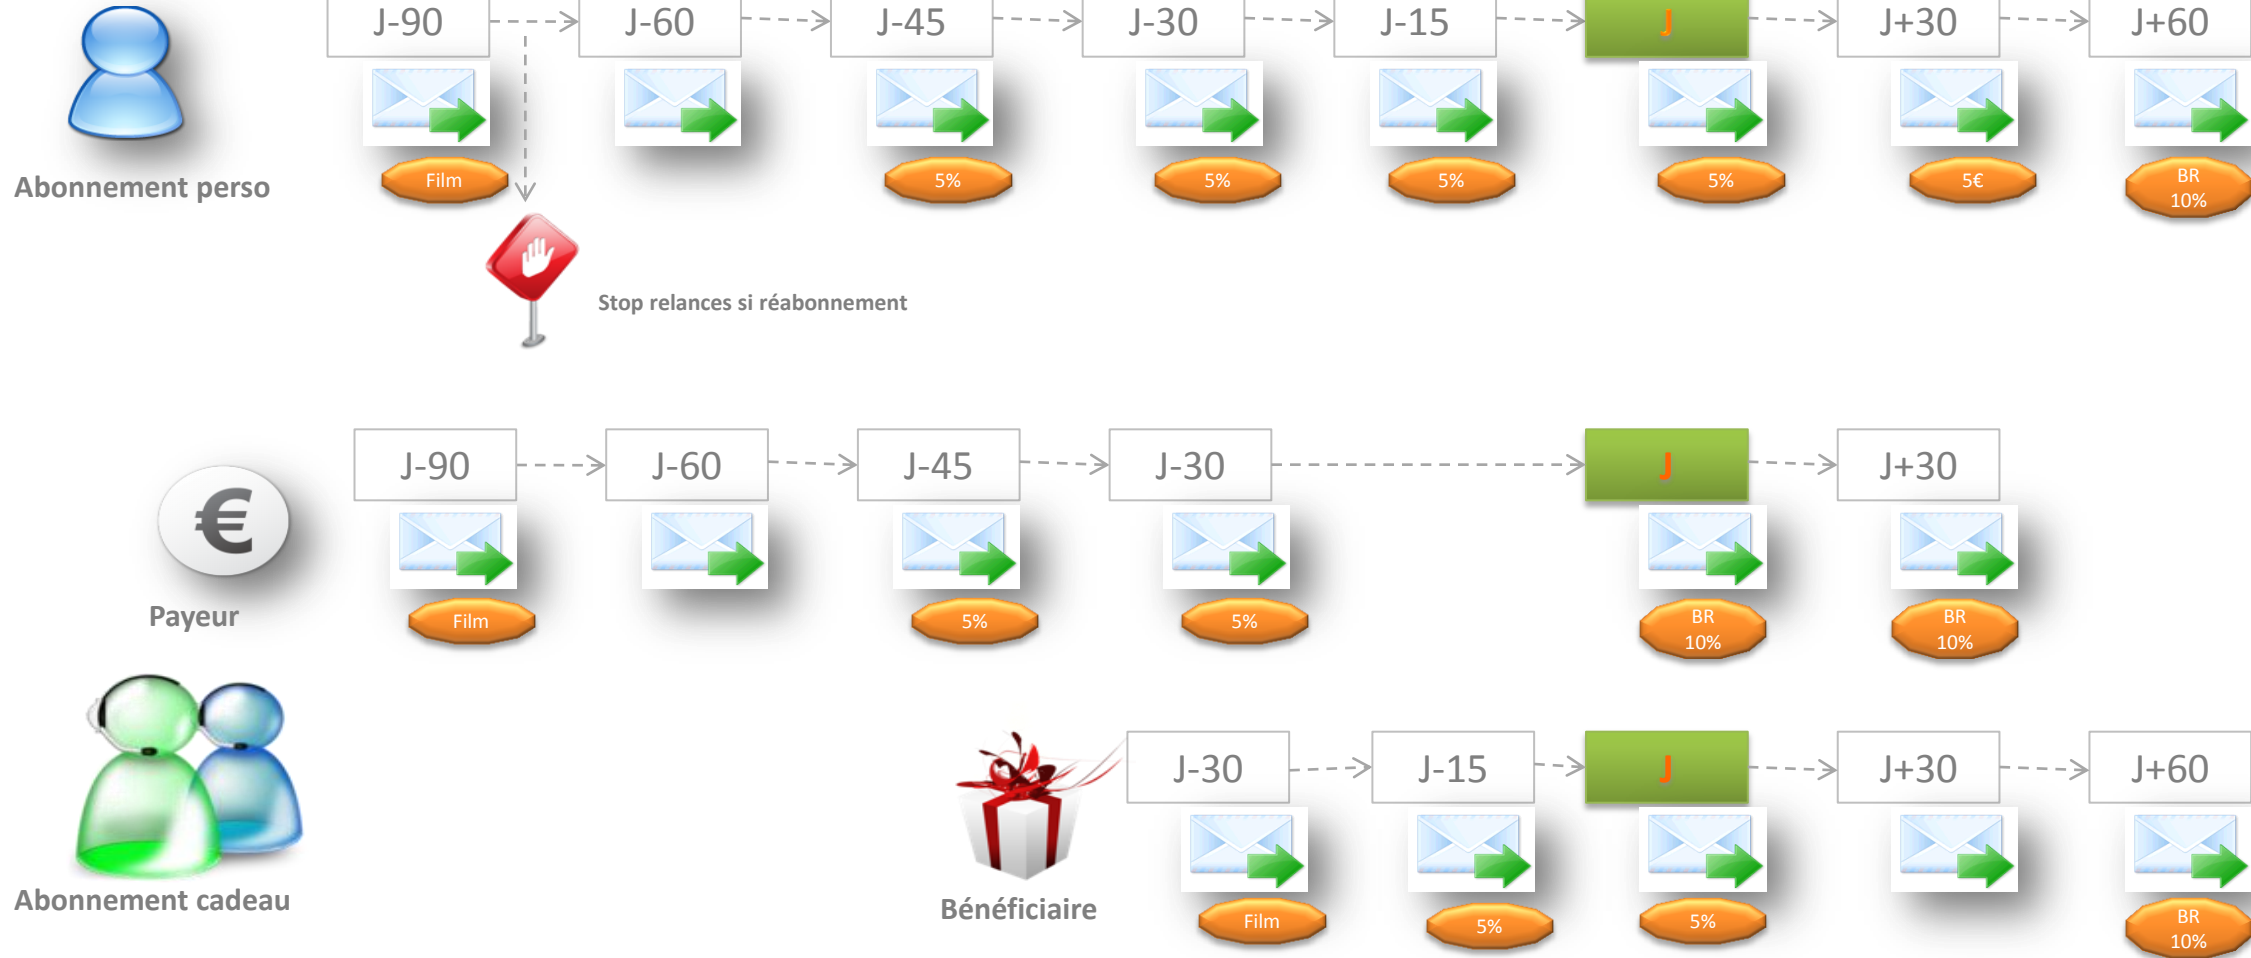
J-90
J-60
J-45
J-30
J-15
J
J+30
J+60

Film
5%
5%
5%
5%
5€
BR 10%

Abonnement perso

Stop relances si réabonnement

J-90
J-60
J-45
J-30
J
J+30

Film
5%
5%
BR 10%
BR 10%

Payeur

J-30
J-15
J
J+30
J+60

Film
5%
5%
BR 10%

Bénéficiaire

Abonnement cadeau